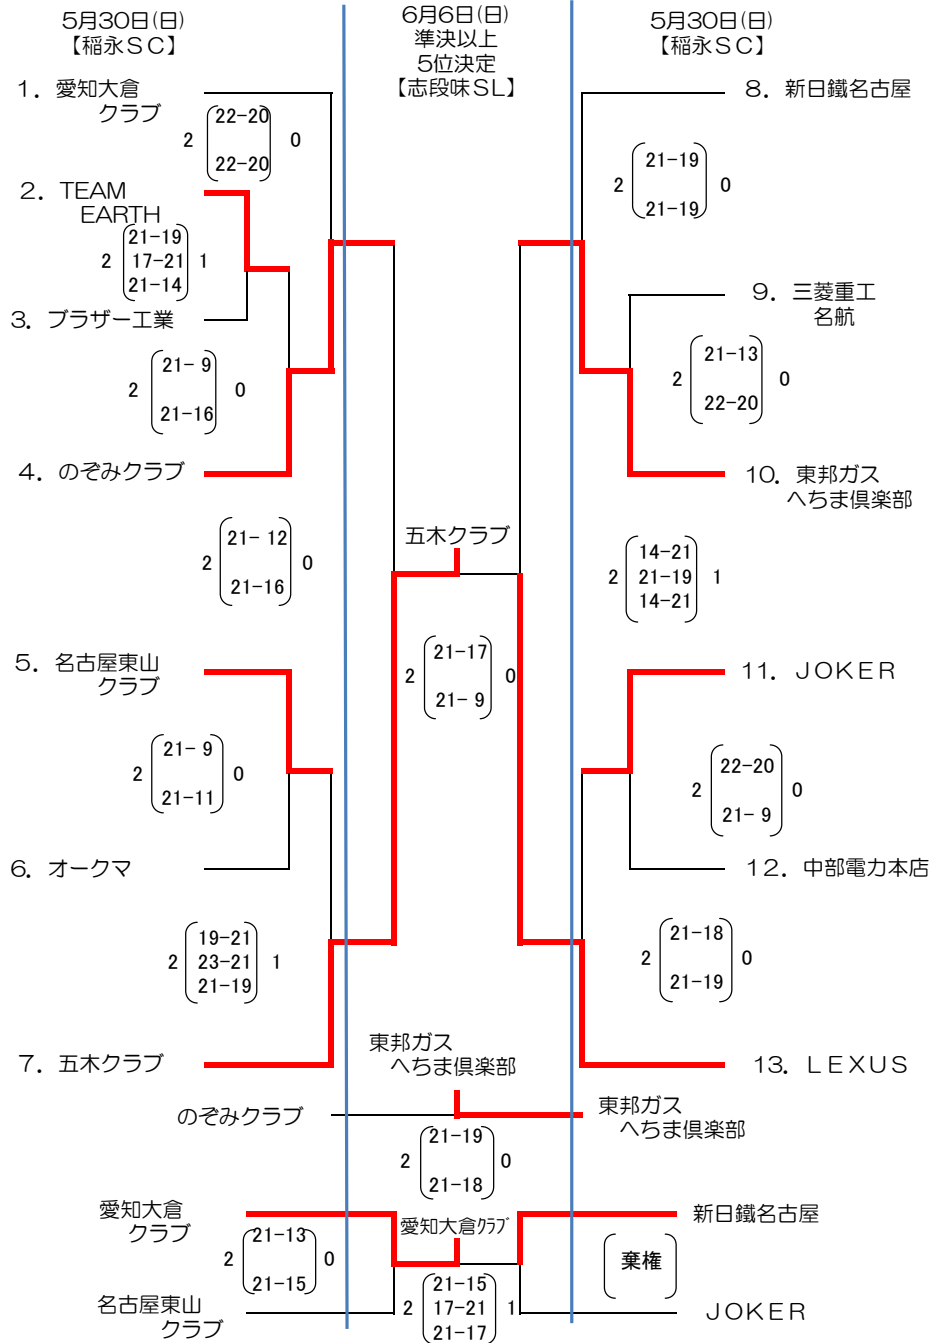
5月30日(日)
【稲永ＳＣ】

6月6日(日)
準決以上
5位決定
【志段味ＳＬ】

5月30日(日)
【稲永ＳＣ】

1. 愛知大倉クラブ
2 22-20 22-20 0
2. TEAM EARTH
2 21-19 17-21 21-14 1
3. ブラザー工業
2 21- 9 21-16 0
4. のぞみクラブ
2 21- 12 21-16 0
5. 名古屋東山クラブ
2 21- 9 21-11 0
6. オークマ
2 19-21 23-21 21-19 1
7. 五木クラブ

8. 新日鐵名古屋
2 21-19 21-19 0
9. 三菱重工名航
2 21-13 22-20 0
10. 東邦ガスへちま倶楽部
2 14-21 21-19 14-21 1
11. ＪＯＫＥＲ
2 22-20 21- 9 0
12. 中部電力本店
2 21-18 21-19 0
13. ＬＥＸＵＳ

五木クラブ
2 21-17 21- 9 0

東邦ガスへちま倶楽部
のぞみクラブ
東邦ガスへちま倶楽部
2 21-19 21-18 0

愛知大倉クラブ
2 21-13 21-15 0
名古屋東山クラブ
愛知大倉ｸﾗﾌﾞ
2 21-15 17-21 21-17 1
新日鐵名古屋
棄権
ＪＯＫＥＲ